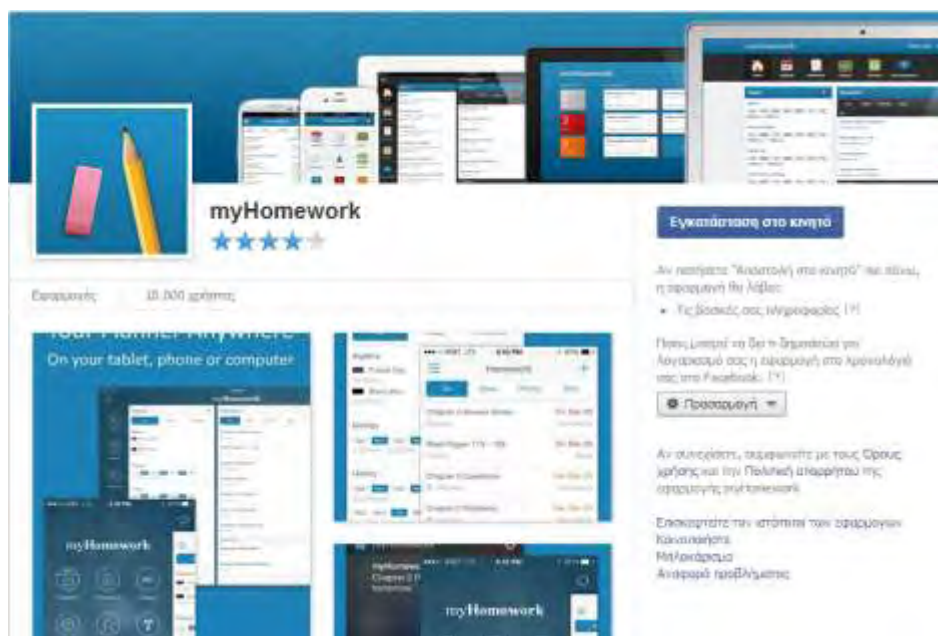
myHomework

Εγκατάσταση στο κινητό

Εφαρμογές 10.000 χρήστες

Your Planner Anywhere
On your tablet, phone or computer

myHomework

Αν πατήσετε "Αποστολή στο κινητό" πιο πάνω, η εφαρμογή θα λάβει:
• Τις βασικές σας πληροφορίες [?]

Ποιος μπορεί να δει τη δημοσίευση για λογαριασμό σας η εφαρμογή στο Χρονολόγιό σας στο Facebook: [?]

Προσαρμογή

Αν συνεχίσετε, συμφωνείτε με τους Όρους χρήσης και την Πολιτική απορρήτου της εφαρμογής myHomework

Επισκεφτείτε την ιστοσελίδα των εφαρμογών
Κοινοποίηση
Μη ενδιαφέρομαι
Αναφορά προβλήματος

myHomework